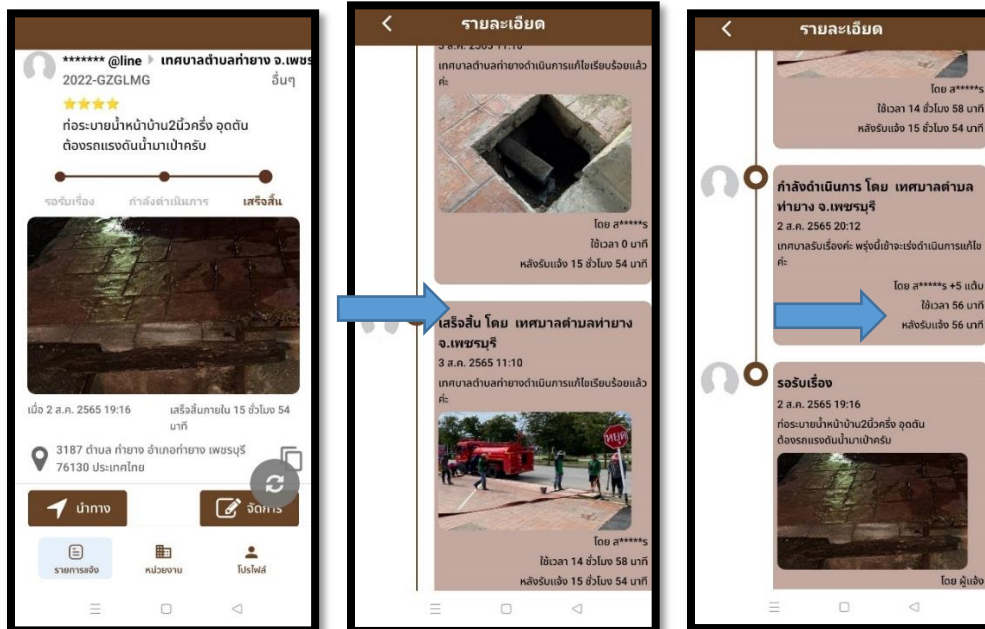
******* @line ▸ เทศบาลตำบลท่ายาง จ.เพชร
2022-GZGLMG
อื่นๆ
ท่อระบายน้ำหน้าบ้าน2นิ้วครึ่ง อุดตัน ต้องรถแรงดันน้ำมาเป่าครับ
รอรับเรื่อง กำลังดำเนินการ เสร็จสิ้น
เมื่อ 2 ส.ค. 2565 19:16
เสร็จสิ้นภายใน 15 ชั่วโมง 54 นาที
3187 ตำบล ท่ายาง อำเภอท่ายาง เพชรบุรี 76130 ประเทศไทย
นำทาง
จัดการ
รายการแจ้ง
หน่วยงาน
โปรไฟล์

รายละเอียด
3 ส.ค. 2565 11:10
เทศบาลตำบลท่ายางดำเนินการแก้ไขเรียบร้อยแล้วค่ะ
โดย a*****s
ใช้เวลา 0 นาที
หลังรับแจ้ง 15 ชั่วโมง 54 นาที
เสร็จสิ้น โดย เทศบาลตำบลท่ายาง จ.เพชรบุรี
3 ส.ค. 2565 11:10
เทศบาลตำบลท่ายางดำเนินการแก้ไขเรียบร้อยแล้วค่ะ
หยุด
โดย a*****s
ใช้เวลา 14 ชั่วโมง 58 นาที
หลังรับแจ้ง 15 ชั่วโมง 54 นาที

รายละเอียด
โดย a*****s
ใช้เวลา 14 ชั่วโมง 58 นาที
หลังรับแจ้ง 15 ชั่วโมง 54 นาที
กำลังดำเนินการ โดย เทศบาลตำบลท่ายาง จ.เพชรบุรี
2 ส.ค. 2565 20:12
เทศบาลรับเรื่องค่ะ พรุ่งนี้เข้าจะเร่งดำเนินการแก้ไขค่ะ
โดย a*****s +5 แต้ม
ใช้เวลา 56 นาที
หลังรับแจ้ง 56 นาที
รอรับเรื่อง
2 ส.ค. 2565 19:16
ท่อระบายน้ำหน้าบ้าน2นิ้วครึ่ง อุดตัน ต้องรถแรงดันน้ำมาเป่าครับ
โดย ผู้แจ้ง